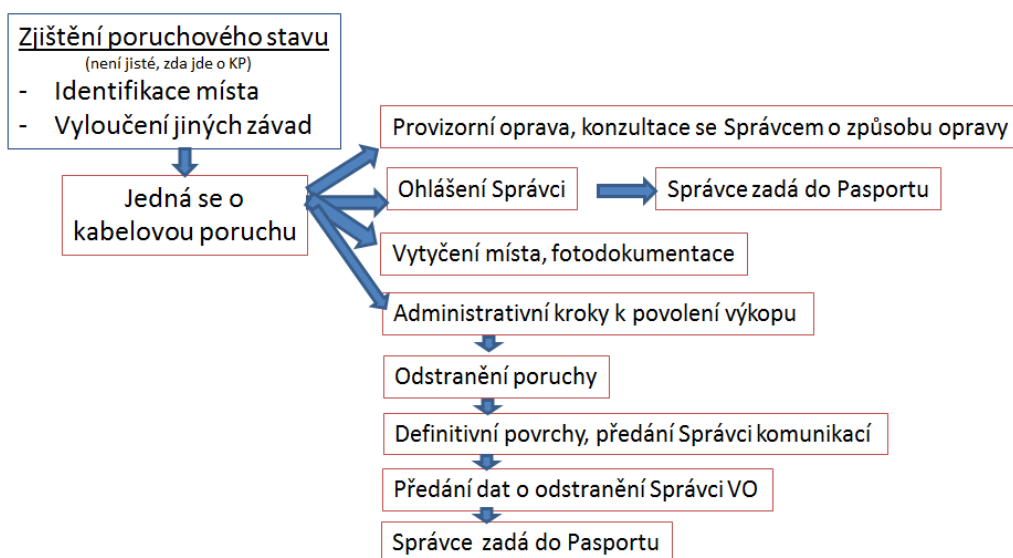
Zjištění poruchového stavu
(není jisté, zda jde o KP)
- Identifikace místa
- Vyloučení jiných závad

Jedná se o kabelovou poruchu

Provizorní oprava, konzultace se Správcem o způsobu opravy

Ohlášení Správci

Správce zadá do Pasportu

Vytyčení místa, fotodokumentace

Administrativní kroky k povolení výkopu

Odstranění poruchy

Definitivní povrchy, předání Správci komunikací

Předání dat o odstranění Správci VO

Správce zadá do Pasportu